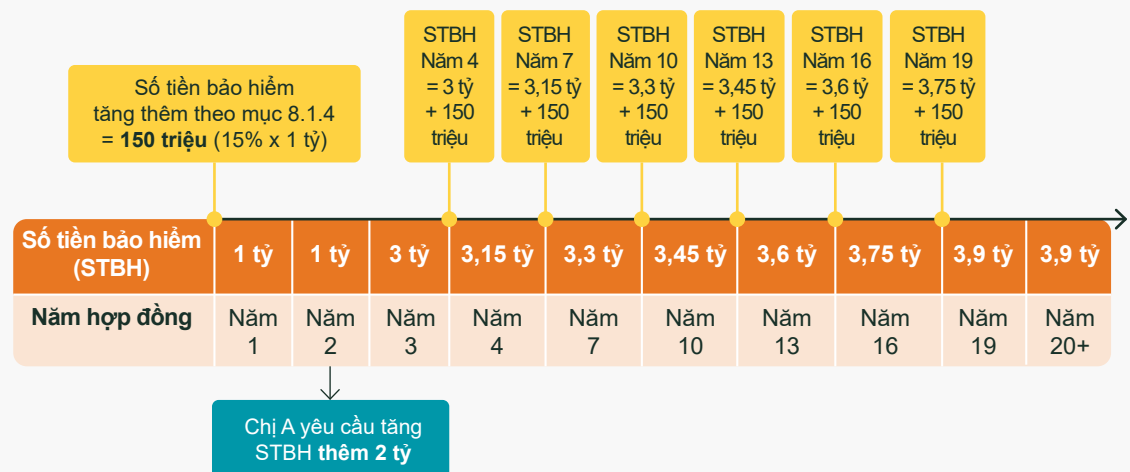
Số tiền bảo hiểm tăng thêm theo mục 8.1.4 = **150 triệu** (15% x 1 tỷ)

STBH Năm 4 = 3 tỷ + 150 triệu

STBH Năm 7 = 3,15 tỷ + 150 triệu

STBH Năm 10 = 3,3 tỷ + 150 triệu

STBH Năm 13 = 3,45 tỷ + 150 triệu

STBH Năm 16 = 3,6 tỷ + 150 triệu

STBH Năm 19 = 3,75 tỷ + 150 triệu

| Số tiền bảo hiểm (STBH) | 1 tỷ | 1 tỷ | 3 tỷ | 3,15 tỷ | 3,3 tỷ | 3,45 tỷ | 3,6 tỷ | 3,75 tỷ | 3,9 tỷ | 3,9 tỷ |
|---|---|---|---|---|---|---|---|---|---|---|
| Năm hợp đồng | Năm 1 | Năm 2 | Năm 3 | Năm 4 | Năm 7 | Năm 10 | Năm 13 | Năm 16 | Năm 19 | Năm 20+ |

Chị A yêu cầu tăng STBH **thêm 2 tỷ**